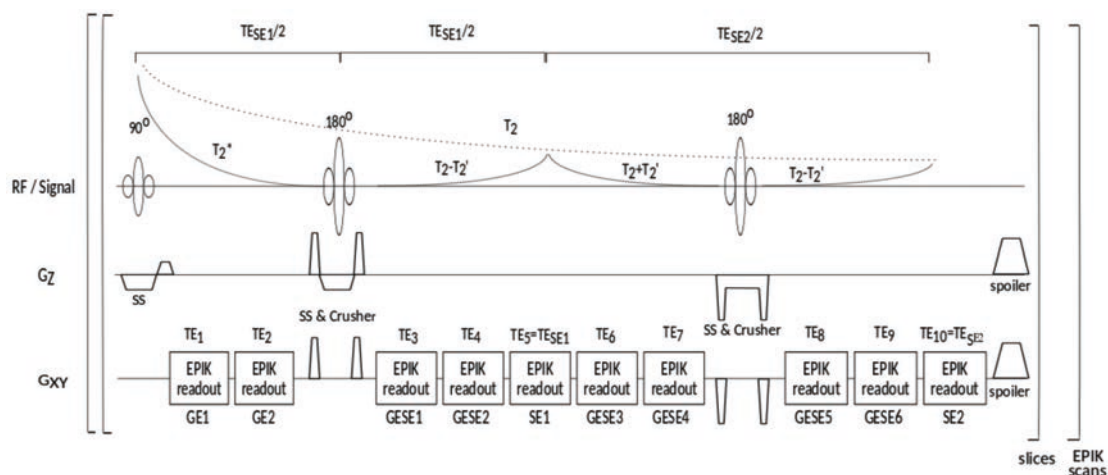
$TE_{SE1}/2$ $TE_{SE1}/2$ $TE_{SE2}/2$

$90^0$ $T_2{}^*$ $180^0$ $T_2$ $180^0$

RF / Signal

$T_2$-$T_2'$ $T_2$+$T_2'$ $T_2$-$T_2'$

$G_Z$

SS

SS & Crusher

SS & Crusher

spoiler

$TE_1$ $TE_2$ $TE_3$ $TE_4$ $TE_5$=$TE_{SE1}$ $TE_6$ $TE_7$ $TE_8$ $TE_9$ $TE_{10}$=$TE_{SE2}$

$G_{XY}$

EPIK readout EPIK readout EPIK readout EPIK readout EPIK readout EPIK readout EPIK readout EPIK readout EPIK readout EPIK readout

spoiler

GE1 GE2 GESE1 GESE2 SE1 GESE3 GESE4 GESE5 GESE6 SE2

slices EPIK scans